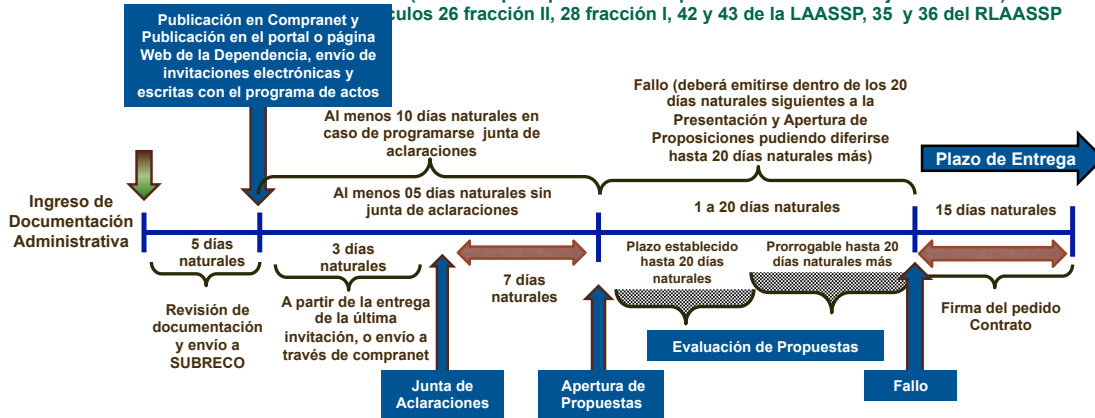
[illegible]culos 26 fracción II, 28 fracción I, 42 y 43 de la LAASSP, 35 y 36 del RLAASSP

Publicación en Compranet y Publicación en el portal o página Web de la Dependencia, envío de invitaciones electrónicas y escritas con el programa de actos

Al menos 10 días naturales en caso de programarse junta de aclaraciones

Fallo (deberá emitirse dentro de los 20 días naturales siguientes a la Presentación y Apertura de Proposiciones pudiendo diferirse hasta 20 días naturales más)

Plazo de Entrega

Ingreso de Documentación Administrativa

Al menos 05 días naturales sin junta de aclaraciones

1 a 20 días naturales

15 días naturales

5 días naturales

3 días naturales

7 días naturales

Plazo establecido hasta 20 días naturales

Prorrogable hasta 20 días naturales más

Revisión de documentación y envío a SUBRECO

A partir de la entrega de la última invitación, o envío a través de compranet

Firma del pedido Contrato

Evaluación de Propuestas

Junta de Aclaraciones

Apertura de Propuestas

Fallo